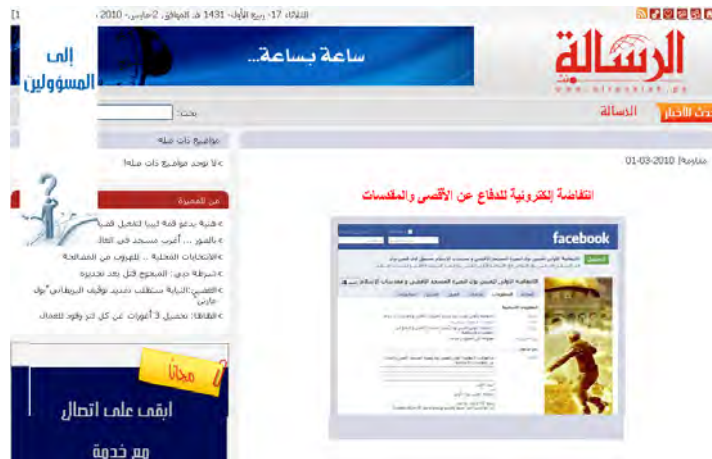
الثلاثاء 17- ربيع الأول- 1431 هـ الموافق 2-مارس- 2010

الرسالة
www.alresalah.ps

ساعة بساعة...

إلى المسؤولين

آخر الأخبار الرسالة

بحث:

مواضيع ذات صلة

لا توجد مواضيع ذات صلة!

من المحررة

هنية يدعو قمة ليبيا لتفعيل قضية...

بالصور ... أغرب مسجد في العالم

الانتخابات المحلية .. للهروب من المصالحة

شرطة دبي: المبحوح قتل بعد تخديره

القضيبي:النيابة ستطلب تمديد توقيف البريطاني "بول مارتن"

القطاع: تحصيل 3 أضعاف عن كل لتر وقود للعمال

مجانا

ابقى على اتصال

مع خدمة

مشاركة| 01-03-2010

انتفاضة إلكترونية للدفاع عن الأقصى والمقدسات

facebook